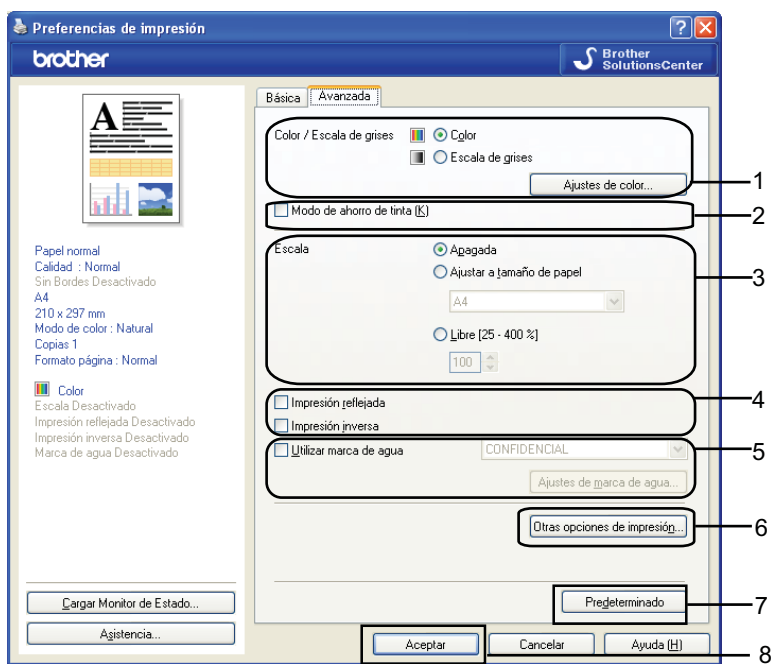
Preferencias de impresión

brother

Brother SolutionsCenter

Básica Avanzada

A

Papel normal
Calidad : Normal
Sin Bordes Desactivado
A4
210 x 297 mm
Modo de color : Natural
Copias 1
Formato página : Normal

Color
Escala Desactivado
Impresión reflejada Desactivado
Impresión inversa Desactivado
Marca de agua Desactivado

Color / Escala de grises
Color
Escala de grises
Ajustes de color...

Modo de ahorro de tinta (K)

Escala
Apagada
Ajustar a tamaño de papel
A4
Libre [25 - 400 %]
100

Impresión reflejada
Impresión inversa

Utilizar marca de agua
CONFIDENCIAL
Ajustes de marca de agua...

Otras opciones de impresión...

Cargar Monitor de Estado...
Asistencia...

Predeterminado

Aceptar
Cancelar
Ayuda (H)

1
2
3
4
5
6
7
8